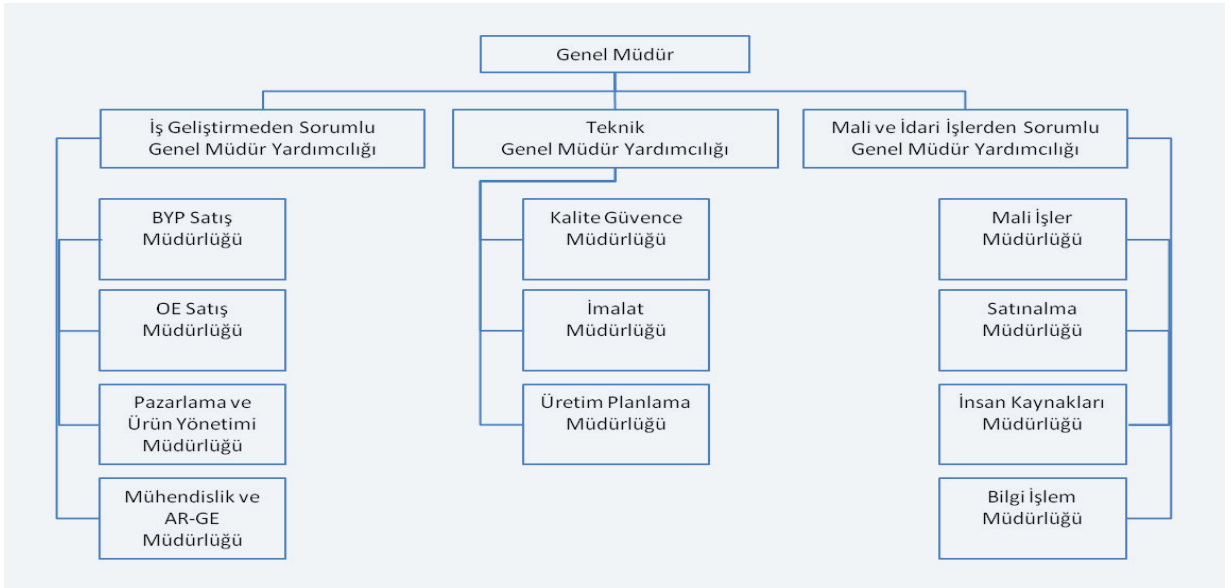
Genel Müdür

İş Geliştirmeden Sorumlu Genel Müdür Yardımcılığı

Teknik Genel Müdür Yardımcılığı

Mali ve İdari İşlerden Sorumlu Genel Müdür Yardımcılığı

BYP Satış Müdürlüğü

OE Satış Müdürlüğü

Pazarlama ve Ürün Yönetimi Müdürlüğü

Mühendislik ve AR-GE Müdürlüğü

Kalite Güvence Müdürlüğü

İmalat Müdürlüğü

Üretim Planlama Müdürlüğü

Mali İşler Müdürlüğü

Satınalma Müdürlüğü

İnsan Kaynakları Müdürlüğü

Bilgi İşlem Müdürlüğü